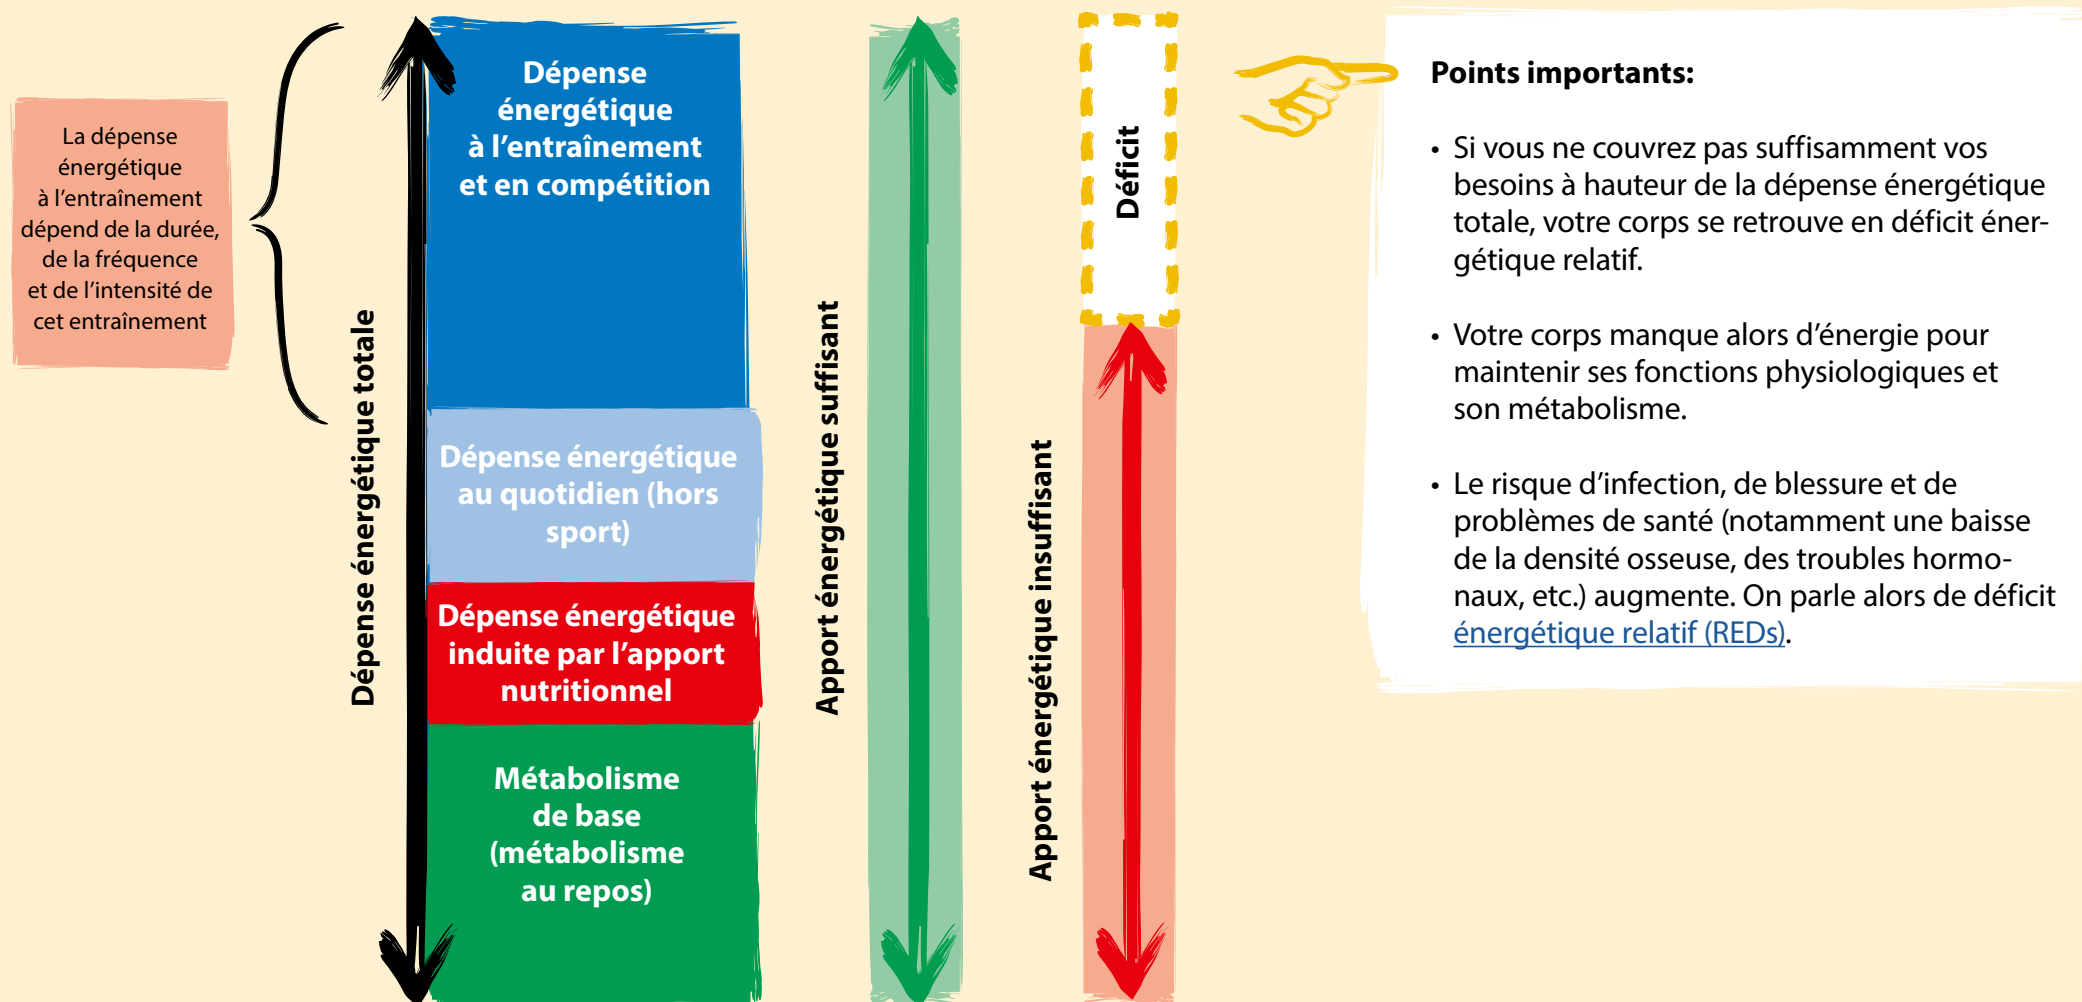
La dépense énergétique à l'entraînement dépend de la durée, de la fréquence et de l'intensité de cet entraînement

Dépense énergétique totale

Dépense énergétique à l'entraînement et en compétition

Dépense énergétique au quotidien (hors sport)

Dépense énergétique induite par l'apport nutritionnel

Métabolisme de base (métabolisme au repos)

Apport énergétique suffisant

Apport énergétique insuffisant

Déficit

Points importants:

• Si vous ne couvrez pas suffisamment vos besoins à hauteur de la dépense énergétique totale, votre corps se retrouve en déficit énergétique relatif.

• Votre corps manque alors d'énergie pour maintenir ses fonctions physiologiques et son métabolisme.

• Le risque d'infection, de blessure et de problèmes de santé (notamment une baisse de la densité osseuse, des troubles hormonaux, etc.) augmente. On parle alors de déficit énergétique relatif (REDs).